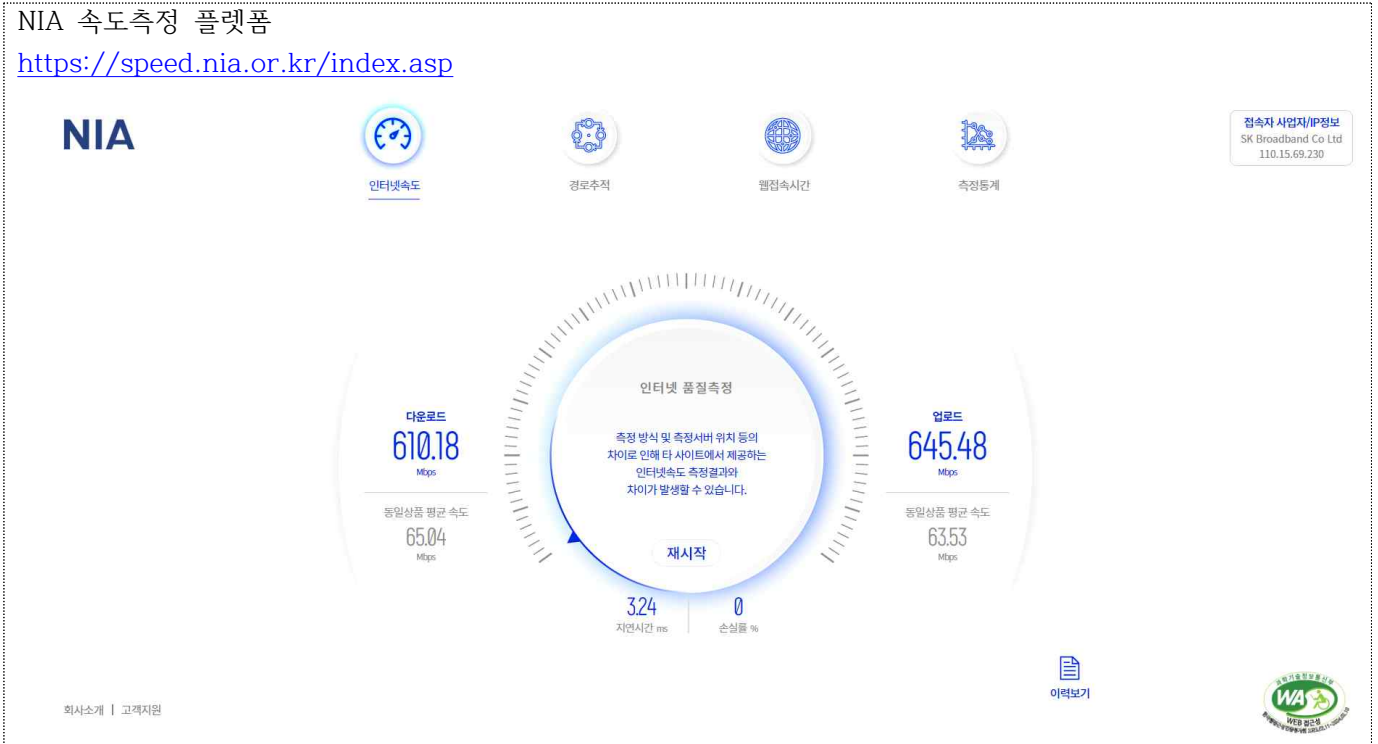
NIA 속도측정 플렛폼

https://speed.nia.or.kr/index.asp

NIA

인터넷속도

경로추적

웹접속시간

측정통계

접속자 사업자/IP정보
SK Broadband Co Ltd
110.15.69.230

인터넷 품질측정

측정 방식 및 측정서버 위치 등의 차이로 인해 타 사이트에서 제공하는 인터넷속도 측정결과와 차이가 발생할 수 있습니다.

재시작

다운로드
610.18
Mbps

동일상품 평균 속도
65.04
Mbps

업로드
645.48
Mbps

동일상품 평균 속도
63.53
Mbps

3.24
지연시간 ms

0
손실률 %

이력보기

회사소개 | 고객지원

WA
WEB 접근성
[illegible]